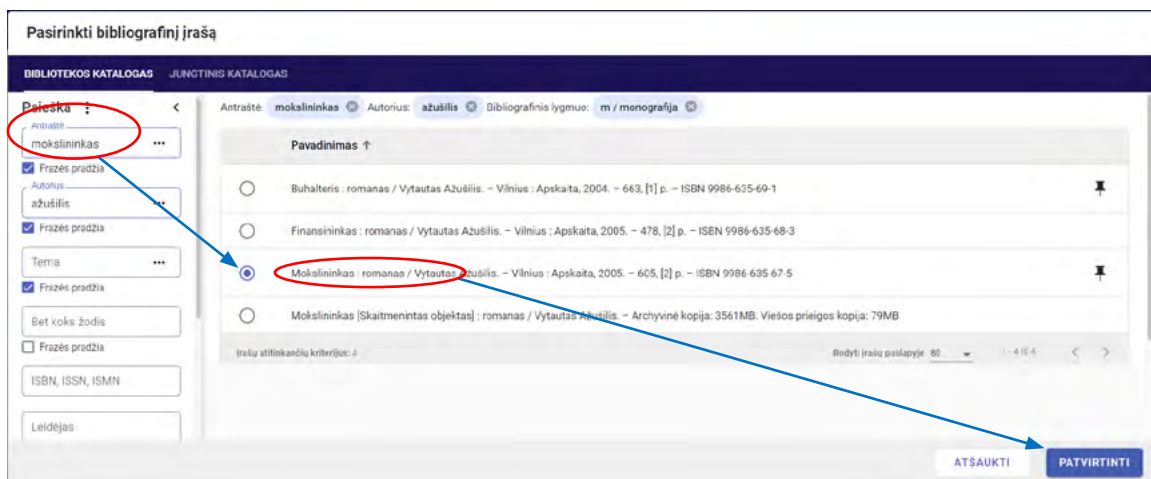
Pasirinkti bibliografinį įrašą

BIBLIOTEKOS KATALOGAS JUNGTINIS KATALOGAS

Paieška ⋮ ‹

Antraštė
mokslininkas •••
Frazės pradžia
Autorius
ažušilis •••
Frazės pradžia
Tema •••
Frazės pradžia
Bet koks žodis
Frazės pradžia
ISBN, ISSN, ISMN
Leidėjas

Antraštė: mokslininkas Autorius: ažušilis Bibliografinis lygmuo: m / monografija

Pavadinimas ↑

Buhalteris : romanas / Vytautas Ažušilis. – Vilnius : Apskaita, 2004. – 663, [1] p. – ISBN 9986-635-69-1

Finansininkas : romanas / Vytautas Ažušilis. – Vilnius : Apskaita, 2005. – 478, [2] p. – ISBN 9986-635-68-3

Mokslininkas : romanas / Vytautas Ažušilis. – Vilnius : Apskaita, 2005. – 605, [2] p. – ISBN 9986-635-67-5

Mokslininkas [Skaitmenintas objektas] : romanas / Vytautas Ažušilis. – Archyvinė kopija: 3561MB. Viešos prieigos kopija: 79MB

Įrašų atitinkančių kriterijus: 4 Rodyti įrašų puslapyje 80 1 - 4 iš 4

ATŠAUKTI PATVIRTINTI